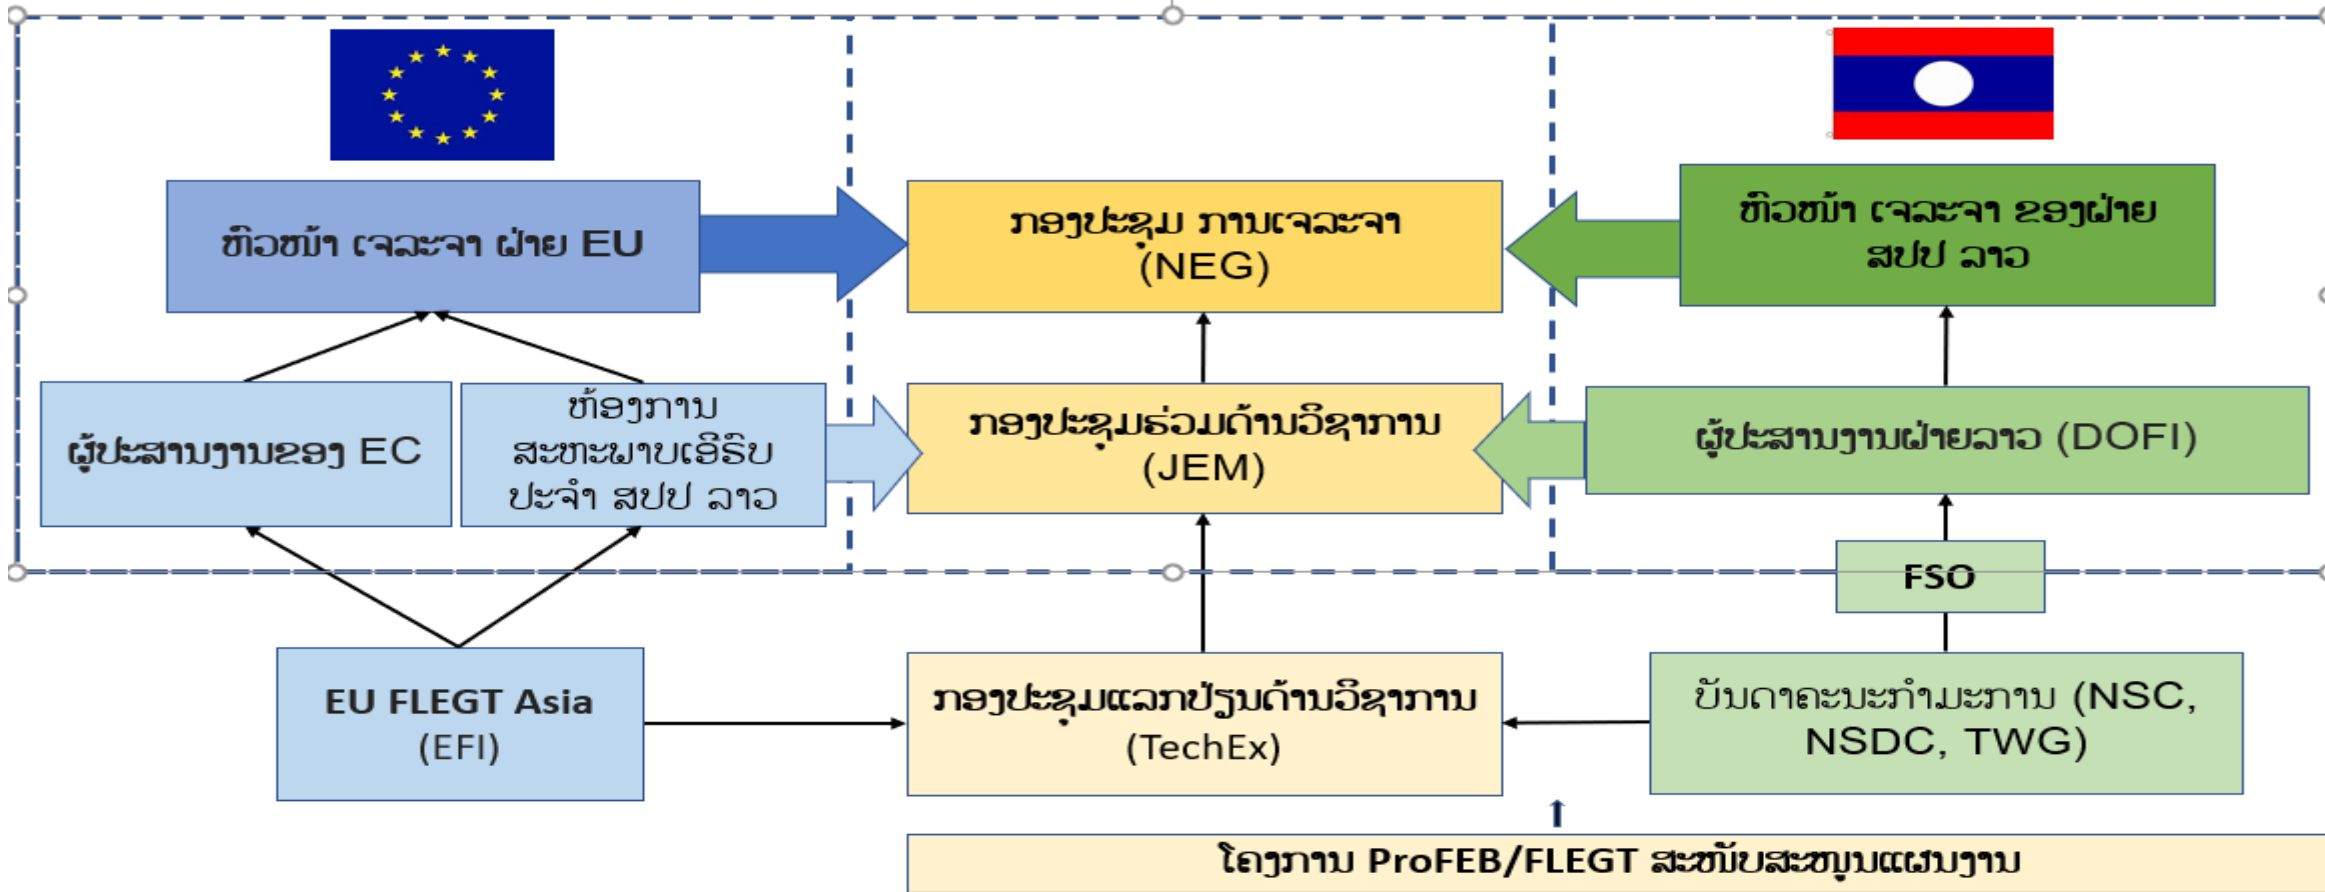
ຫົວໜ້າ ເຈລະຈາ ຝ່າຍ EU

ກອງປະຊຸມ ການເຈລະຈາ (NEG)

ຫົວໜ້າ ເຈລະຈາ ຂອງຝ່າຍ ສປປ ລາວ

ຜູ້ປະສານງານຂອງ EC

ຫ້ອງການ ສະຫະພາບເອີຣົບ ປະຈຳ ສປປ ລາວ

ກອງປະຊຸມຮ່ວມດ້ານວິຊາການ (JEM)

ຜູ້ປະສານງານຝ່າຍລາວ (DOFI)

FSO

EU FLEGT Asia (EFI)

ກອງປະຊຸມແລກປ່ຽນດ້ານວິຊາການ (TechEx)

ບັນດາຄະນະກຳມະການ (NSC, NSDC, TWG)

ໂຄງການ ProFEB/FLEGT ສະໜັບສະໜູນແຜນງານ